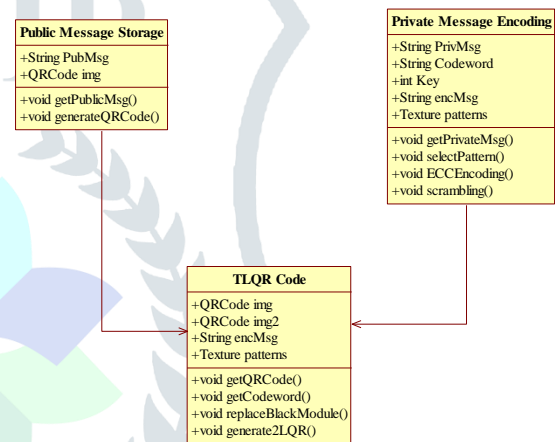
Public Message Storage

+String PubMsg
+QRCode img

+void getPublicMsg()
+void generateQRCode()

Private Message Encoding

+String PrivMsg
+String Codeword
+int Key
+String encMsg
+Texture patterns

+void getPrivateMsg()
+void selectPattern()
+void ECCEncoding()
+void scrambling()

TLQR Code

+QRCode img
+QRCode img2
+String encMsg
+Texture patterns

+void getQRCode()
+void getCodeword()
+void replaceBlackModule()
+void generate2LQR()